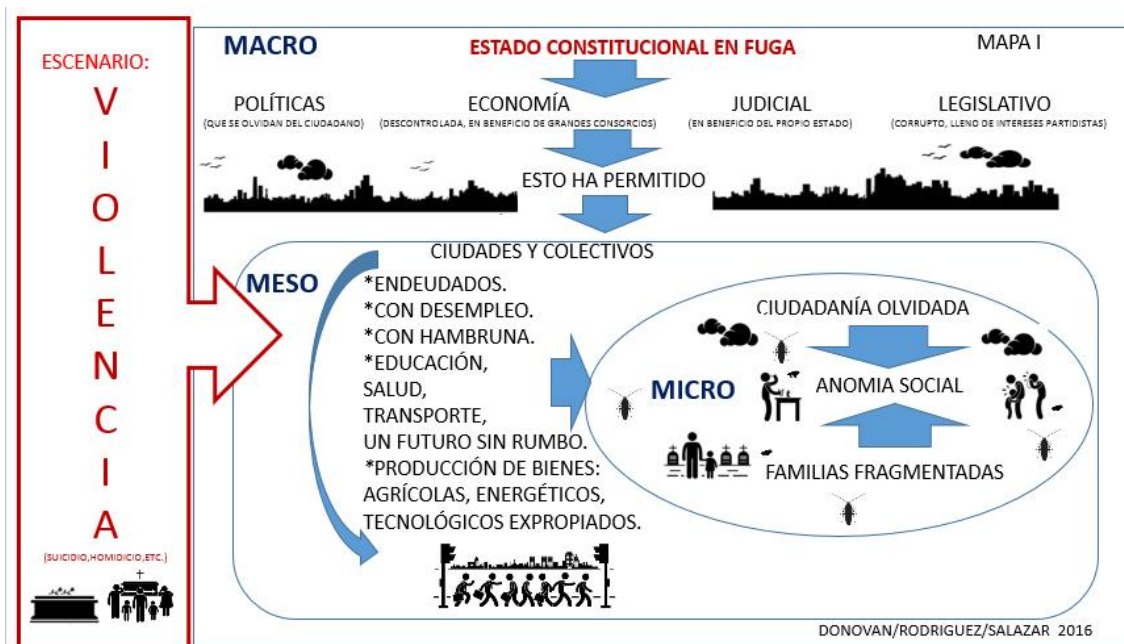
ESCENARIO:
V
I
O
L
E
N
C
I
A
(SUICIDIO,HOMICIDIO,ETC.)

MACRO

ESTADO CONSTITUCIONAL EN FUGA

MAPA I

POLÍTICAS
(QUE SE OLVIDAN DEL CIUDADANO)

ECONOMÍA
(DESCONTROLADA, EN BENEFICIO DE GRANDES CONSORCIOS)

JUDICIAL
(EN BENEFICIO DEL PROPIO ESTADO)

LEGISLATIVO
(CORRUPTO, LLENO DE INTERESES PARTIDISTAS)

ESTO HA PERMITIDO

CIUDADES Y COLECTIVOS

MESO

*ENDEUDADOS.
*CON DESEMPLEO.
*CON HAMBRUNA.
*EDUCACIÓN,
SALUD,
TRANSPORTE,
UN FUTURO SIN RUMBO.
*PRODUCCIÓN DE BIENES:
AGRÍCOLAS, ENERGÉTICOS,
TECNOLÓGICOS EXPROPIADOS.

CIUDADANÍA OLVIDADA

MICRO

ANOMIA SOCIAL

FAMILIAS FRAGMENTADAS

DONOVAN/RODRIGUEZ/SALAZAR 2016